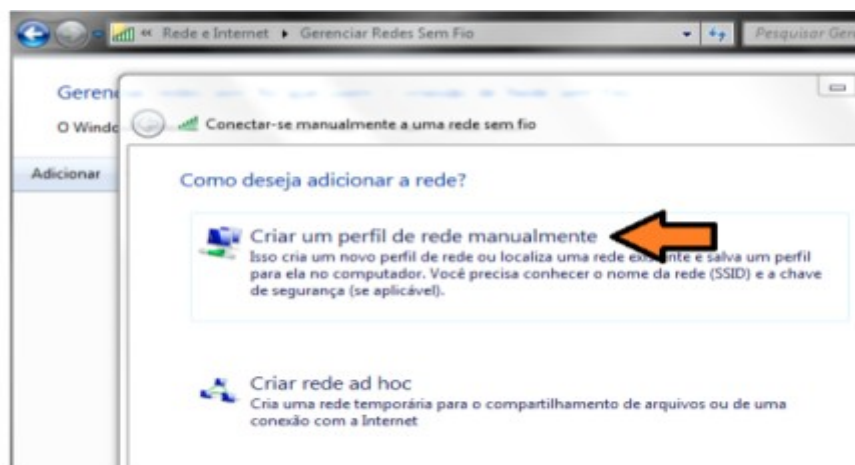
« Rede e Internet ▸ Gerenciar Redes Sem Fio

Pesquisar Gere

Geren

O Windo

Adicionar

Conectar-se manualmente a uma rede sem fio

Como deseja adicionar a rede?

Criar um perfil de rede manualmente
Isso cria um novo perfil de rede ou localiza uma rede ex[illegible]nte e salva um perfil para ela no computador. Você precisa conhecer o nome da rede (SSID) e a chave de segurança (se aplicável).

Criar rede ad hoc
Cria uma rede temporária para o compartilhamento de arquivos ou de uma conexão com a Internet